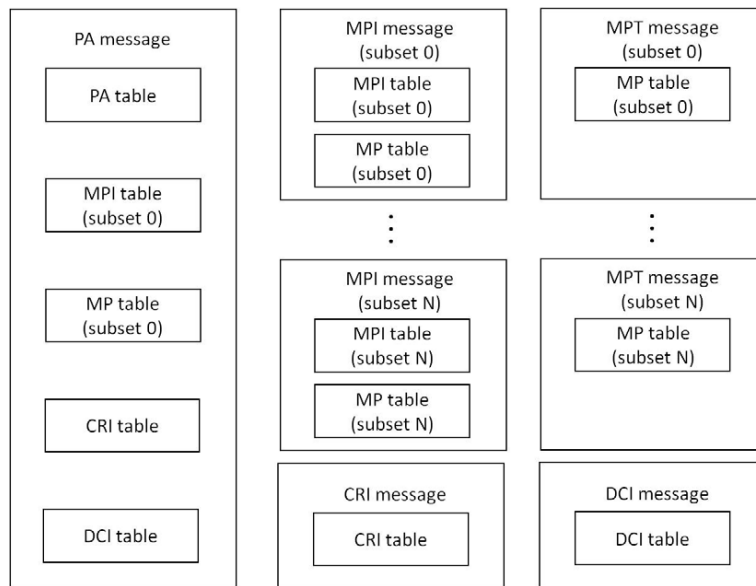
PA message

PA table

MPI table (subset 0)

MP table (subset 0)

CRI table

DCI table

MPI message (subset 0)

MPI table (subset 0)

MP table (subset 0)

⋮

MPI message (subset N)

MPI table (subset N)

MP table (subset N)

CRI message

CRI table

MPT message (subset 0)

MP table (subset 0)

⋮

MPT message (subset N)

MP table (subset N)

DCI message

DCI table